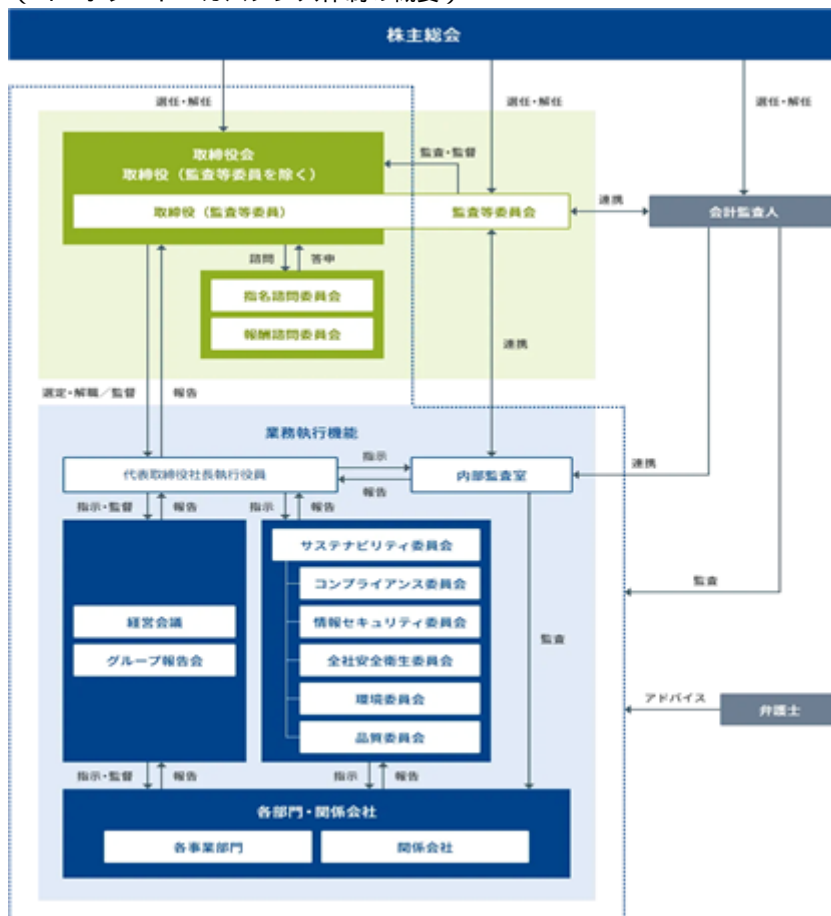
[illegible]

株主総会

選任・解任

選任・解任

選任・解任

取締役会
取締役（監査等委員を除く）

監査・監督

取締役（監査等委員）

監査等委員会

連携

会計監査人

諮問

答申

指名諮問委員会

報酬諮問委員会

連携

選定・解職／監督

報告

業務執行機能

代表取締役社長執行役員

指示

報告

内部監査室

連携

指示・監督

報告

指示

報告

サステナビリティ委員会

コンプライアンス委員会

情報セキュリティ委員会

全社安全衛生委員会

環境委員会

品質委員会

経営会議

グループ報告会

監査

監査

アドバイス

弁護士

指示・監督

報告

指示

報告

各部門・関係会社

各事業部門

関係会社